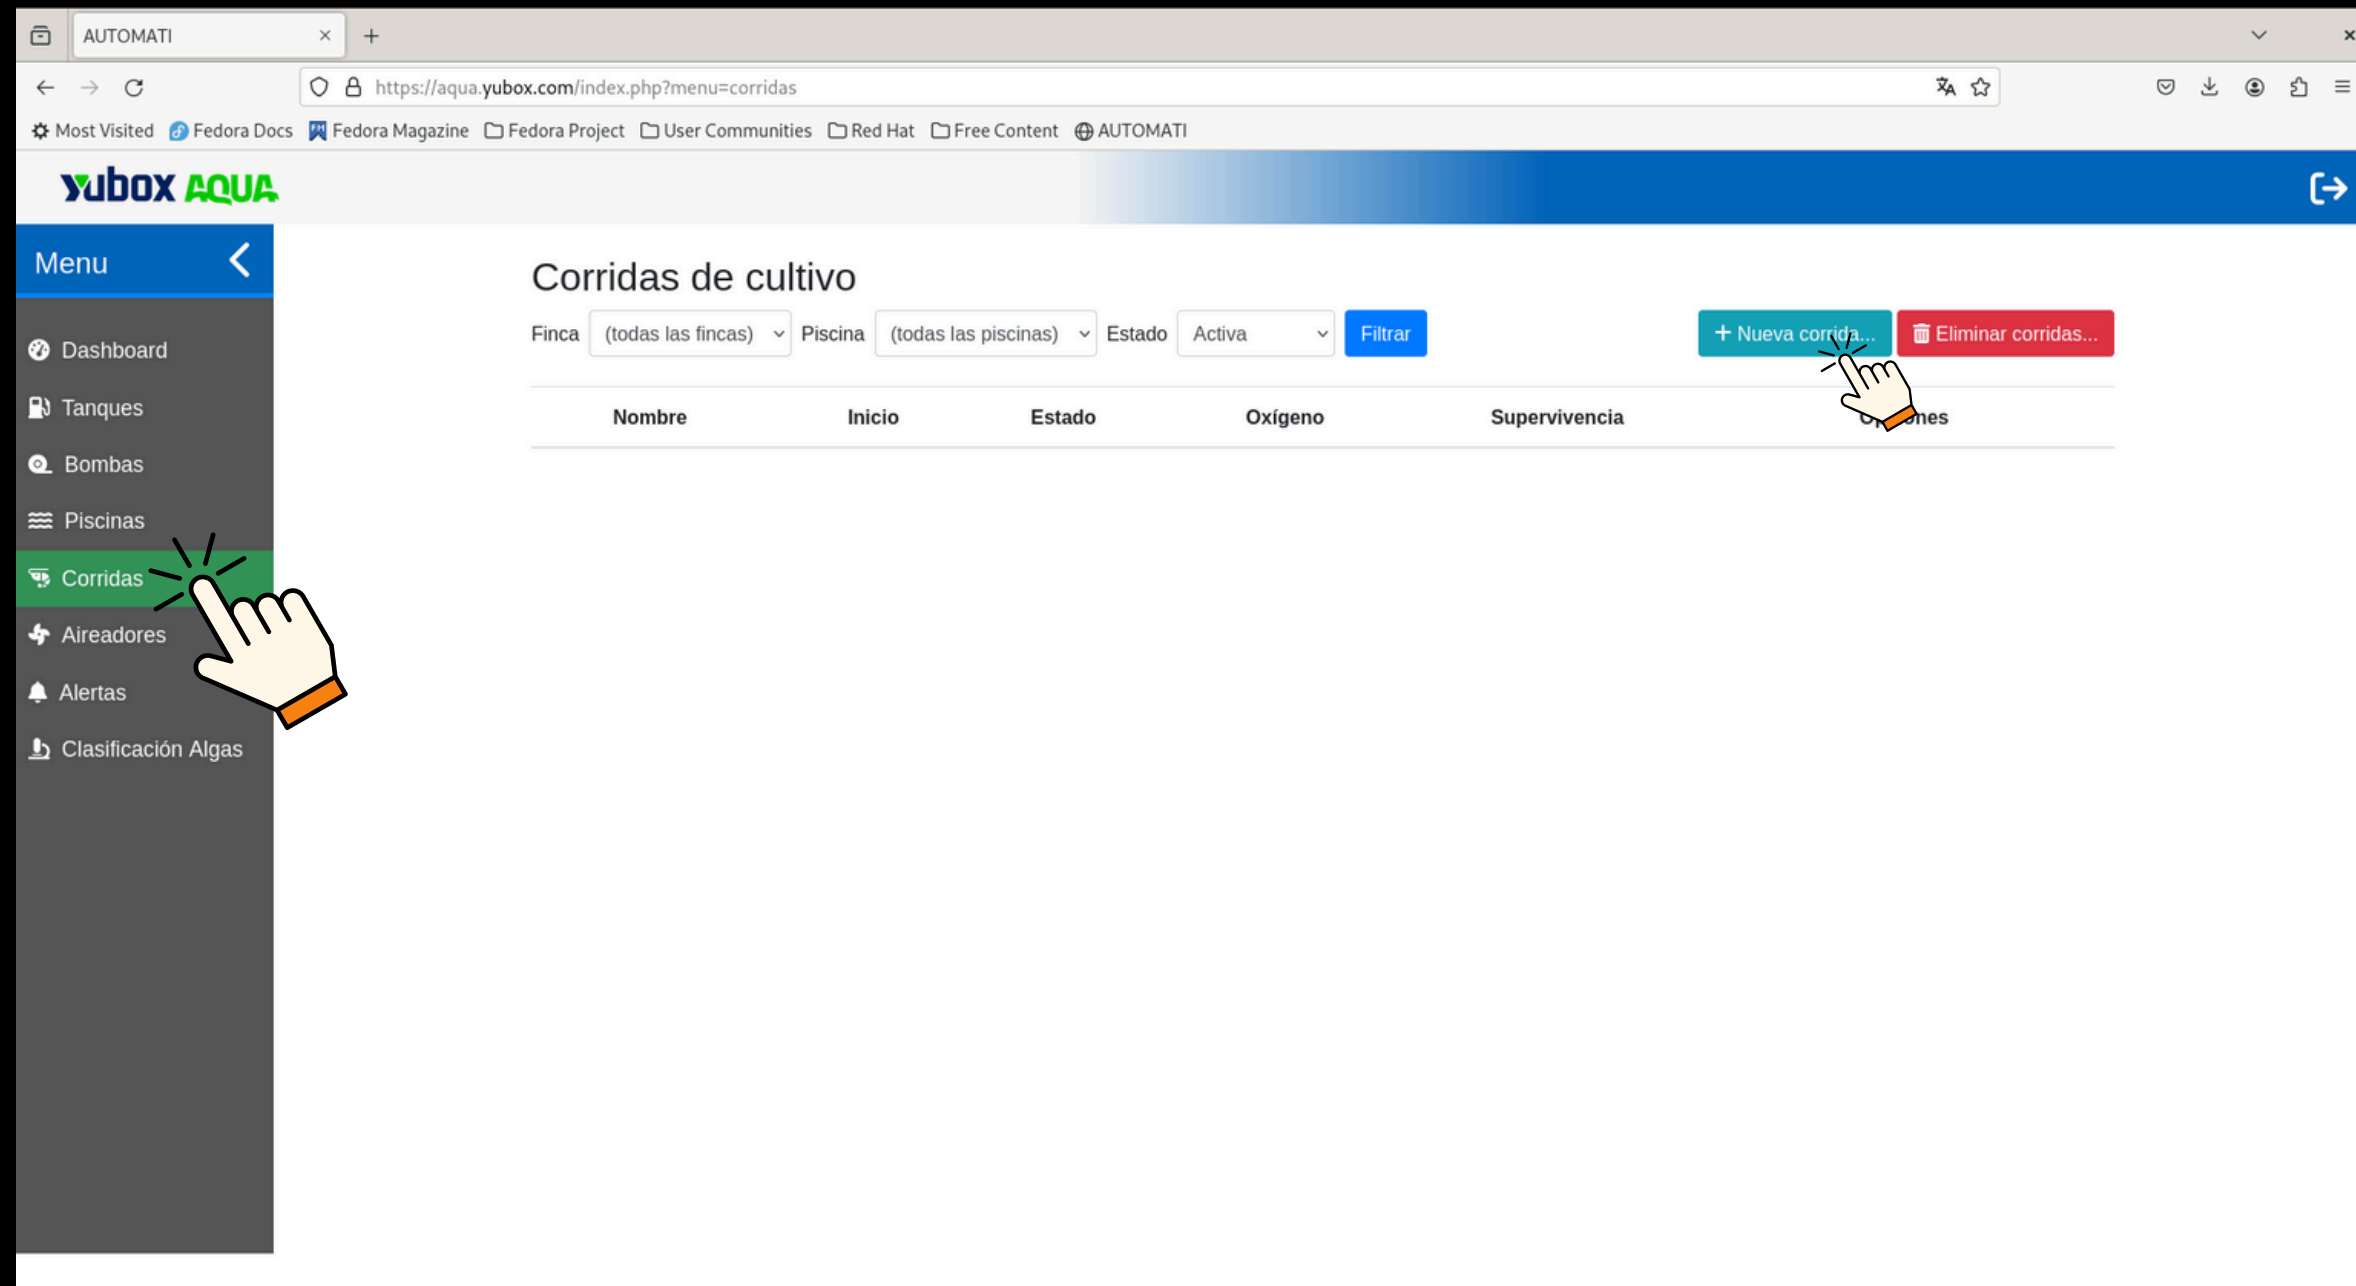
AUTOMATI

https://aqua.yubox.com/index.php?menu=corridas

Most Visited Fedora Docs Fedora Magazine Fedora Project User Communities Red Hat Free Content AUTOMATI

yubox AQUA

Menu

Dashboard
Tanques
Bombas
Piscinas
Corridas
Aireadores
Alertas
Clasificación Algas

Corridas de cultivo

Finca (todas las fincas) Piscina (todas las piscinas) Estado Activa Filtrar

+ Nueva corrida... Eliminar corridas...

| Nombre | Inicio | Estado | Oxígeno | Supervivencia | Op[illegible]nes |
|---|---|---|---|---|---|